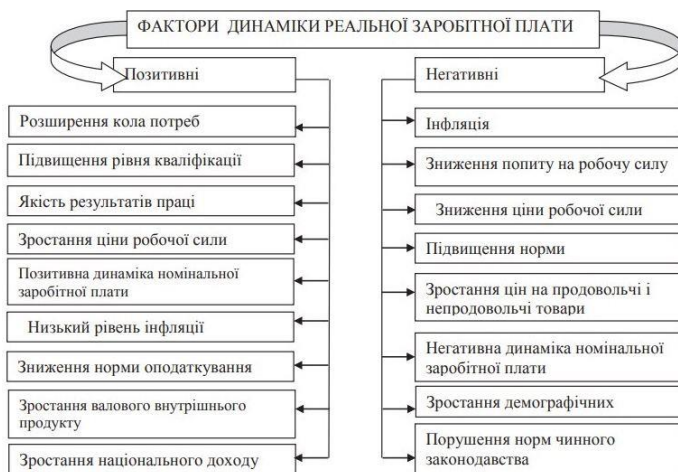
ФАКТОРИ ДИНАМІКИ РЕАЛЬНОЇ ЗАРОБІТНОЇ ПЛАТИ

Позитивні

Розширення кола потреб

Підвищення рівня кваліфікації

Якість результатів праці

Зростання ціни робочої сили

Позитивна динаміка номінальної заробітної плати

Низький рівень інфляції

Зниження норми оподаткування

Зростання валового внутрішнього продукту

Зростання національного доходу

Негативні

Інфляція

Зниження попиту на робочу силу

Зниження ціни робочої сили

Підвищення норми

Зростання цін на продовольчі і непродовольчі товари

Негативна динаміка номінальної заробітної плати

Зростання демографічних

Порушення норм чинного законодавства